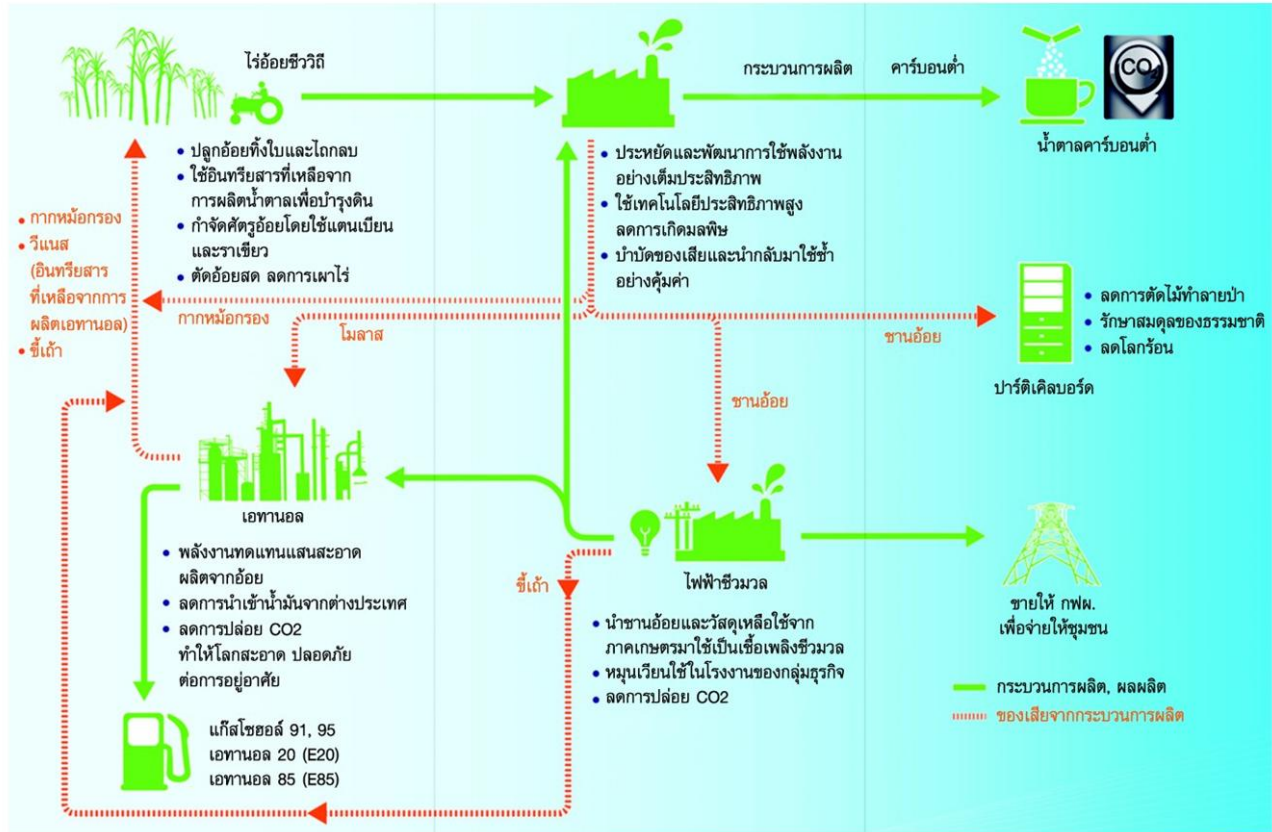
ไร่อ้อยชีววิถี

• ปลูกอ้อยทิ้งใบและไถกลบ
• ใช้อินทรียสารที่เหลือจากการผลิตน้ำตาลเพื่อบำรุงดิน
• กำจัดศัตรูอ้อยโดยใช้แตนเบียนและราเขียว
• ตัดอ้อยสด ลดการเผาไร่

กระบวนการผลิต คาร์บอนต่ำ

$CO_2$

น้ำตาลคาร์บอนต่ำ

• ประหยัดและพัฒนาการใช้พลังงานอย่างเต็มประสิทธิภาพ
• ใช้เทคโนโลยีประสิทธิภาพสูง ลดการเกิดมลพิษ
• บำบัดของเสียและนำกลับมาใช้ซ้ำอย่างคุ้มค่า

• กากหม้อกรอง
• วีแนส (อินทรียสารที่เหลือจากการผลิตเอทานอล)
• ขี้เถ้า

กากหม้อกรอง

โมลาส

ชานอ้อย

• ลดการตัดไม้ทำลายป่า
• รักษาสมดุลของธรรมชาติ
• ลดโลกร้อน

ปาร์ติเคิลบอร์ด

ชานอ้อย

เอทานอล

• พลังงานทดแทนแสนสะอาด ผลิตจากอ้อย
• ลดการนำเข้าน้ำมันจากต่างประเทศ
• ลดการปล่อย CO2 ทำให้โลกสะอาด ปลอดภัยต่อการอยู่อาศัย

ขี้เถ้า

ไฟฟ้าชีวมวล

• นำชานอ้อยและวัสดุเหลือใช้จากภาคเกษตรมาใช้เป็นเชื้อเพลิงชีวมวล
• หมุนเวียนใช้ในโรงงานของกลุ่มธุรกิจ
• ลดการปล่อย CO2

ขายให้ กฟผ. เพื่อจ่ายให้ชุมชน

แก๊สโซฮอล์ 91, 95
เอทานอล 20 (E20)
เอทานอล 85 (E85)

กระบวนการผลิต, ผลผลิต
ของเสียจากกระบวนการผลิต